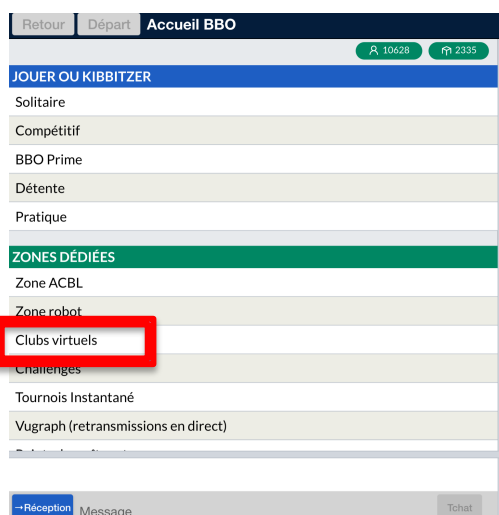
Retour Départ Accueil BBO

10628 2335

JOUER OU KIBBITZER

Solitaire

Compétitif

BBO Prime

Détente

Pratique

ZONES DÉDIÉES

Zone ACBL

Zone robot

Clubs virtuels

Challenges

Tournois Instantané

Vugraph (retransmissions en direct)

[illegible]

→Réception Message Tchat